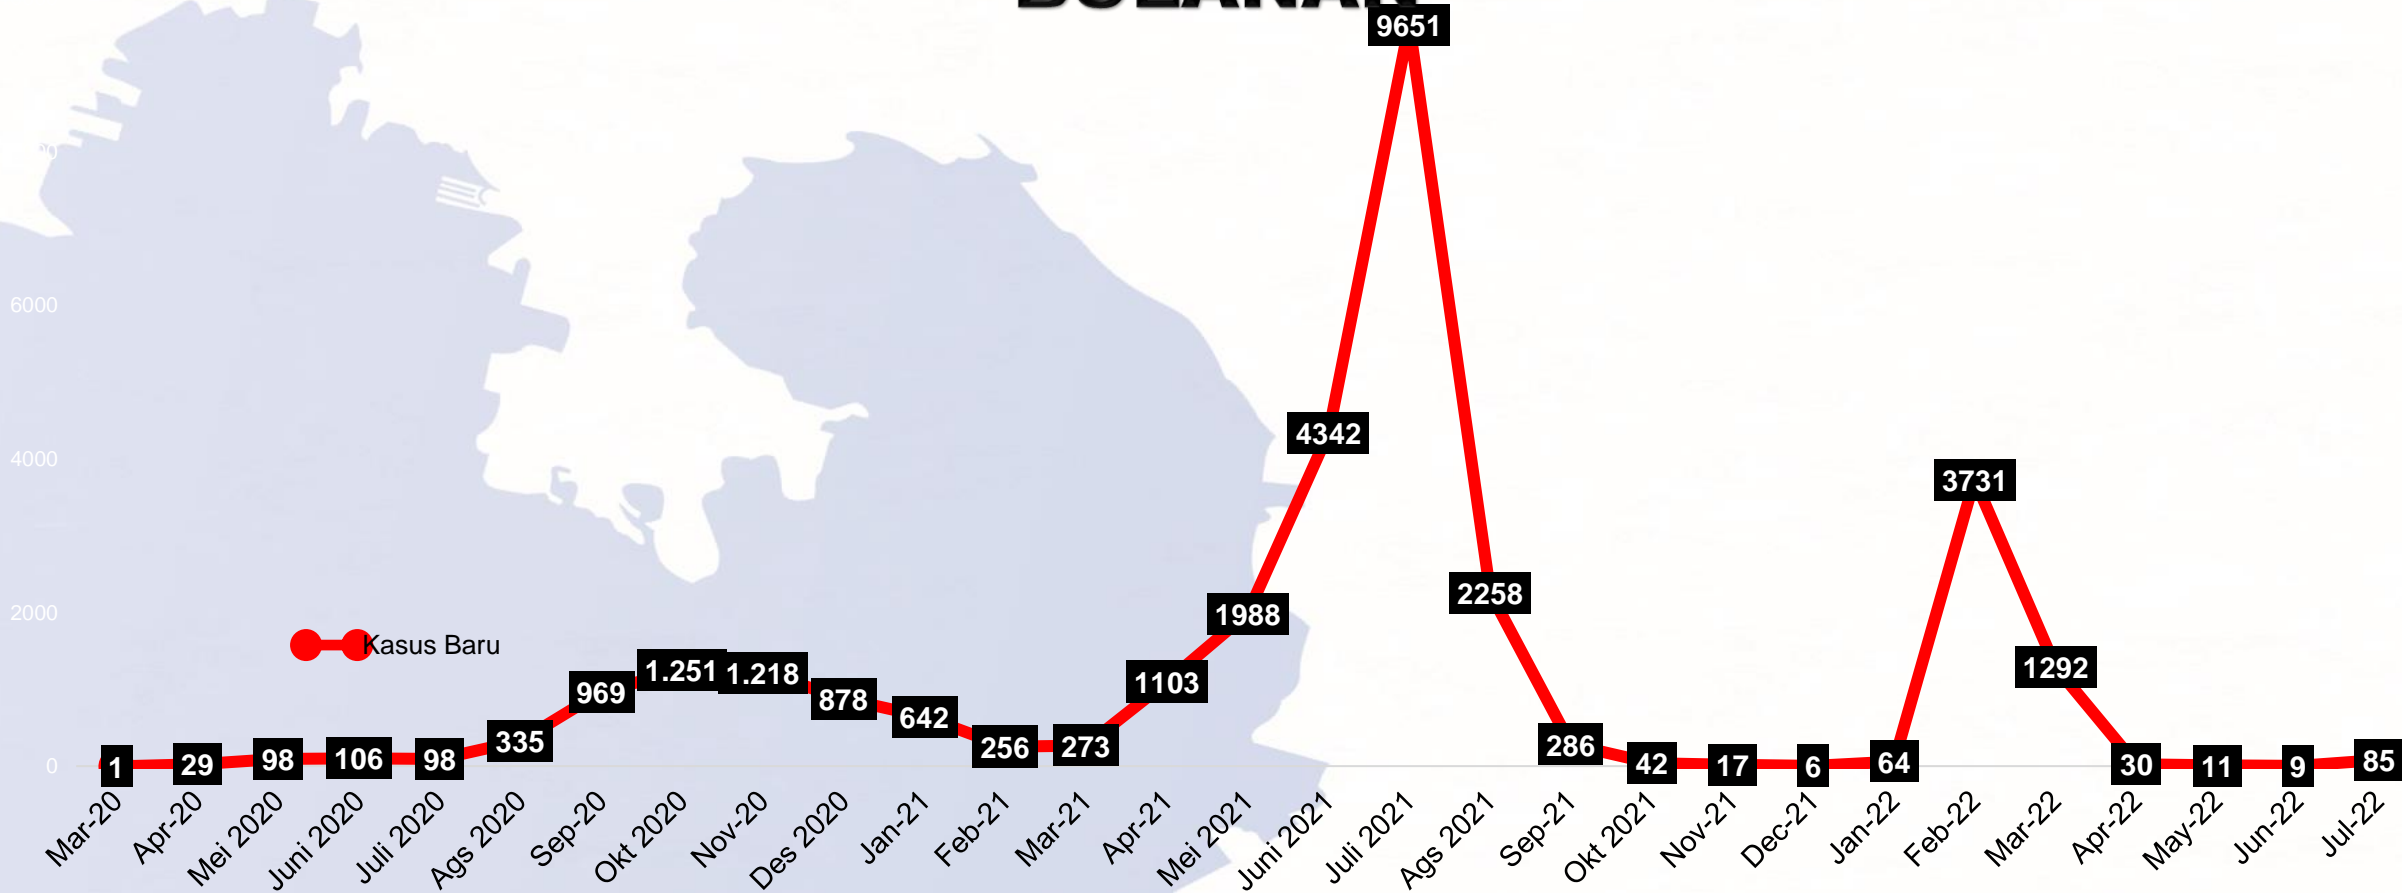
BULANAN

6000
4000
2000
0

Kasus Baru

1
29
98
106
98
335
969
1.251
1.218
878
642
256
273
1103
1988
4342
9651
2258
286
42
17
6
64
3731
1292
30
11
9
85

Mar-20
Apr-20
Mei 2020
Juni 2020
Juli 2020
Ags 2020
Sep-20
Okt 2020
Nov-20
Des 2020
Jan-21
Feb-21
Mar-21
Apr-21
Mei 2021
Juni 2021
Juli 2021
Ags 2021
Sep-21
Okt 2021
Nov-21
Dec-21
Jan-22
Feb-22
Mar-22
Apr-22
May-22
Jun-22
Jul-22